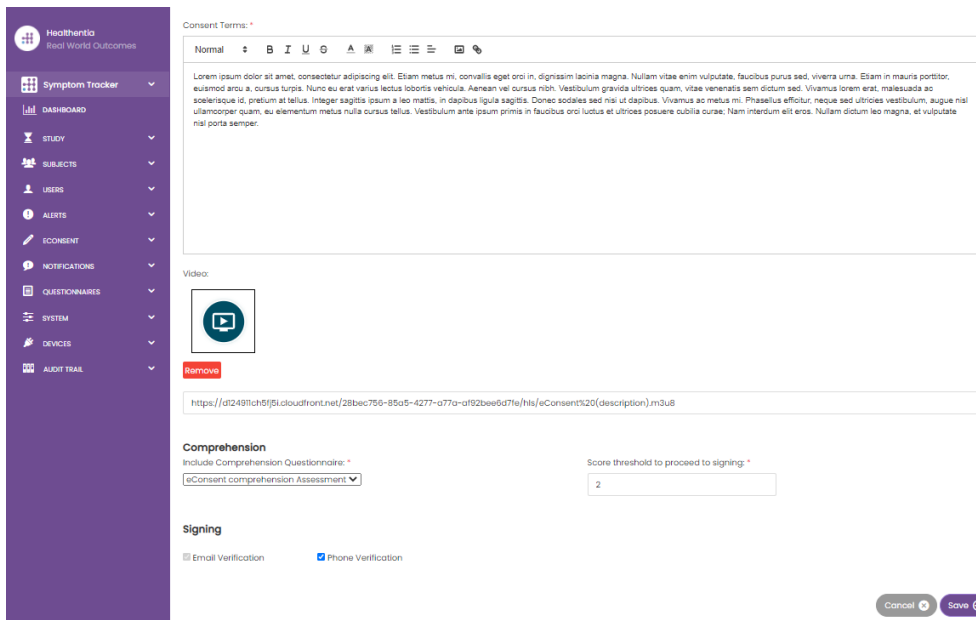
Healthentia
Real World Outcomes

Symptom Tracker
DASHBOARD
STUDY
SUBJECTS
USERS
ALERTS
ECONSENT
NOTIFICATIONS
QUESTIONNAIRES
SYSTEM
DEVICES
AUDIT TRAIL

Consent Terms: *

Normal

Lorem ipsum dolor sit amet, consectetur adipiscing elit. Etiam metus mi, convallis eget orci in, dignissim lacinia magna. Nullam vitae enim vulputate, faucibus purus sed, viverra urna. Etiam in mauris porttitor, euismod arcu a, cursus turpis. Nunc eu erat varius lectus lobortis vehicula. Aenean vel cursus nibh. Vestibulum gravida ultrices quam, vitae venenatis sem dictum sed. Vivamus lorem erat, malesuada ac scelerisque id, pretium at tellus. Integer sagittis ipsum a leo mattis, in dapibus ligula sagittis. Donec sodales sed nisi ut dapibus. Vivamus ac metus mi. Phasellus efficitur, neque sed ultricies vestibulum, augue nisl ullamcorper quam, eu elementum metus nulla cursus tellus. Vestibulum ante ipsum primis in faucibus orci luctus et ultrices posuere cubilia curae; Nam interdum elit eros. Nullam dictum leo magna, et vulputate nisl porta semper.

Video:

Remove

https://d12491ch5fj5i.cloudfront.net/28bec756-85a5-4277-a77a-af92bee6d7fe/hls/eConsent%20(description).m3u8

Comprehension
Include Comprehension Questionnaire: *
eConsent comprehension Assessment
Score threshold to proceed to signing: *
2

Signing
Email Verification
Phone Verification

Cancel
Save